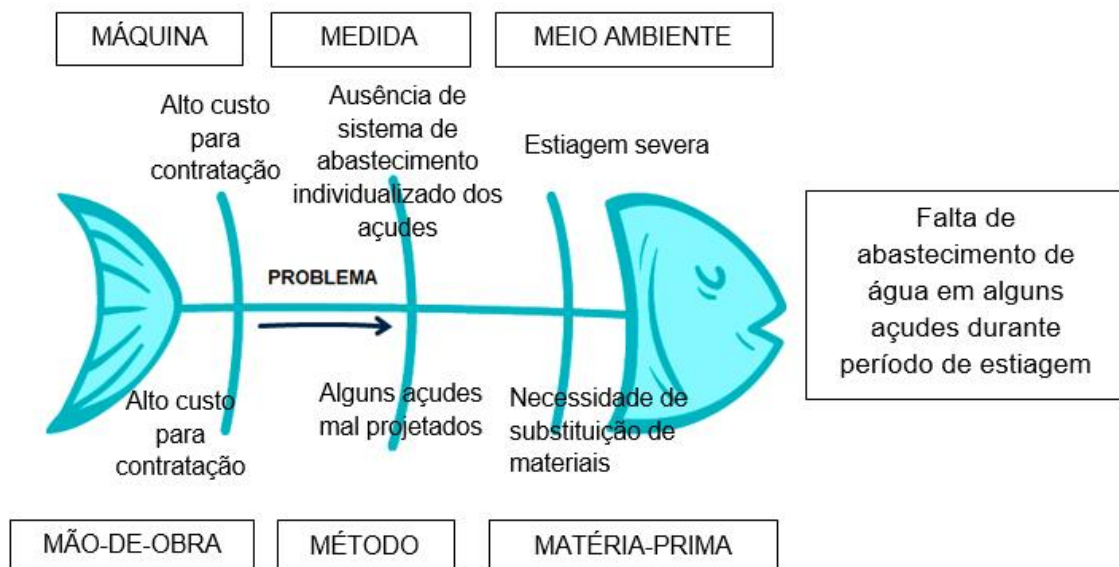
MÁQUINA

MEDIDA

MEIO AMBIENTE

Alto custo para contratação

Ausência de sistema de abastecimento individualizado dos açudes

Estiagem severa

PROBLEMA

Falta de abastecimento de água em alguns açudes durante período de estiagem

Alto custo para contratação

Alguns açudes mal projetados

Necessidade de substituição de materiais

MÃO-DE-OBRA

MÉTODO

MATÉRIA-PRIMA